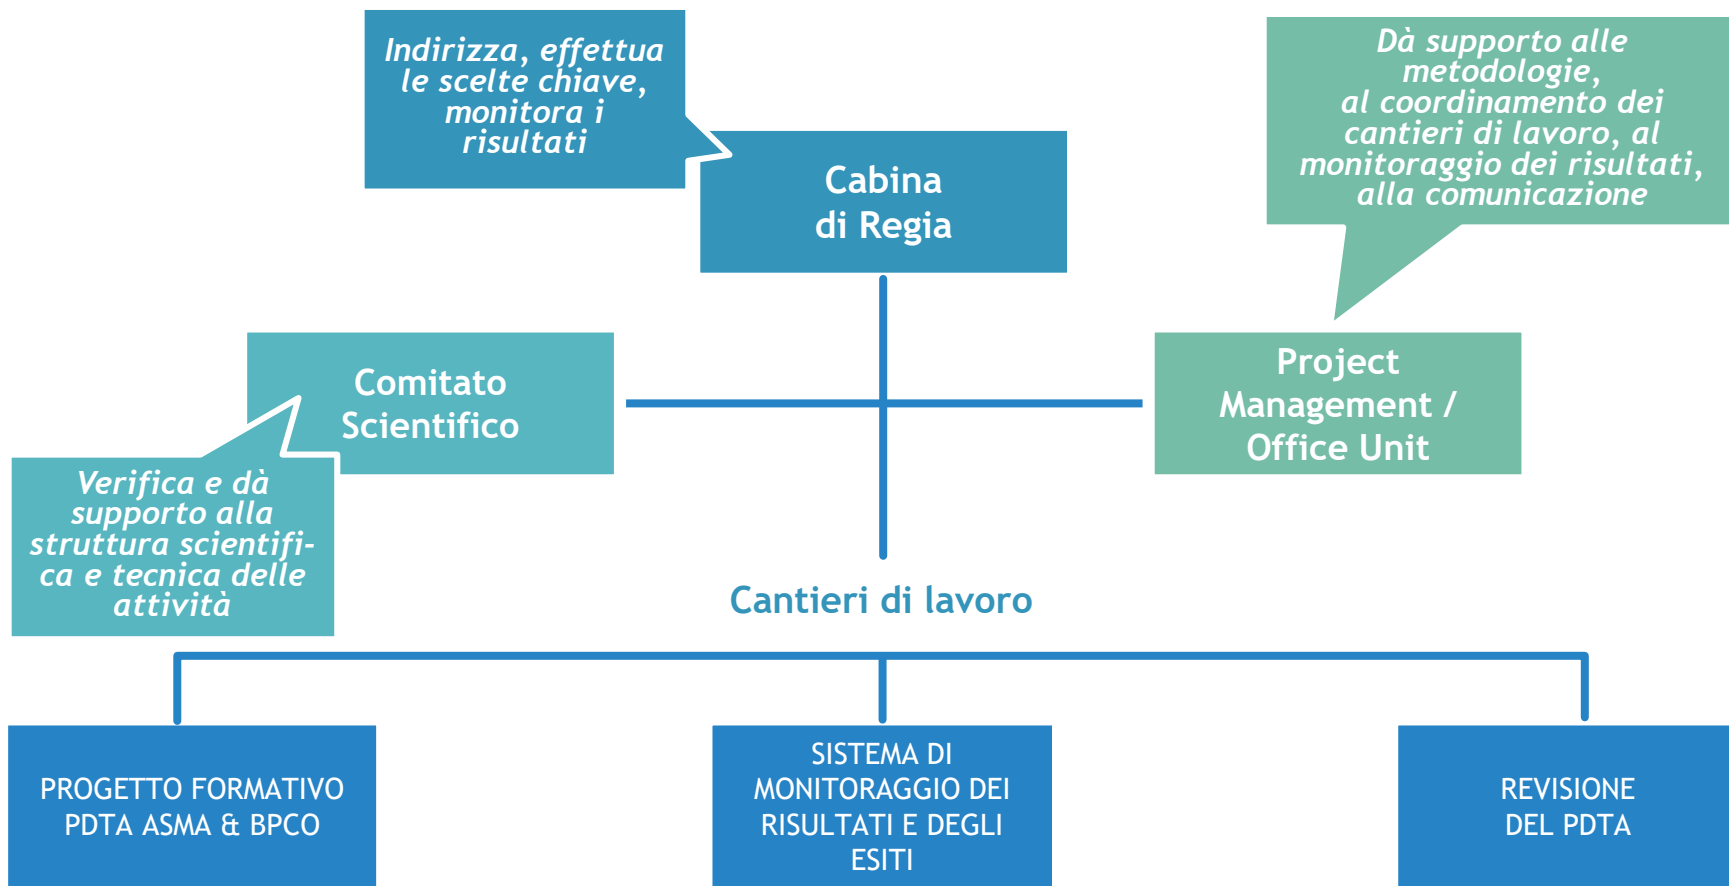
Indirizza, effettua le scelte chiave, monitora i risultati

Cabina di Regia

Dà supporto alle metodologie, al coordinamento dei cantieri di lavoro, al monitoraggio dei risultati, alla comunicazione

Comitato Scientifico

Project Management / Office Unit

Verifica e dà supporto alla struttura scientifica e tecnica delle attività

Cantieri di lavoro

PROGETTO FORMATIVO PDTA ASMA & BPCO

SISTEMA DI MONITORAGGIO DEI RISULTATI E DEGLI ESITI

REVISIONE DEL PDTA